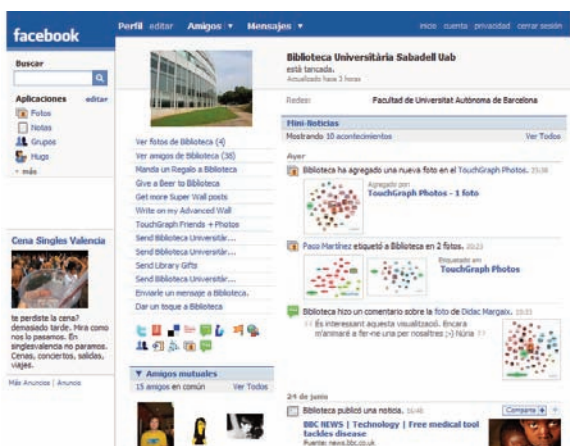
facebook

Perfil editar Amigos ▼ Mensajes ▼

inicio cuenta privacidad cerrar sesión

Buscar

Aplicaciones editar
Fotos
Notas
Grupos
Hugs
▾ más

Cena Singles Valencia

te perdiste la cena? demasiado tarde. Mira como nos lo pasamos. En singlesvalencia no paramos. Cenas, conciertos, salidas, viajes.

Más Anuncios | Anuncia

Ver fotos de Biblioteca (4)
Ver amigos de Biblioteca (38)
Manda un Regalo a Biblioteca
Give a Beer to Biblioteca
Get more Super Wall posts
Write on my Advanced Wall
TouchGraph Friends + Photos
Send Biblioteca Universitar...
Send Biblioteca Universitar...
Send Library Gifts
Send Biblioteca Universitar...
Enviarle un mensaje a Biblioteca.
Dar un toque a Biblioteca

▼ Amigos mutuales
15 amigos en común Ver Todos

Biblioteca Universitària Sabadell Uab
està tancada.
Actualizado hace 3 horas

Redes: Facultad de Universitat Autònoma de Barcelona

Mini-Noticias
Mostrando 10 acontecimientos Ver Todos

Ayer

Biblioteca ha agregado una nueva foto en el TouchGraph Photos. 23:38

Agregado por
TouchGraph Photos - 1 foto

Paco Martínez etiquetó a Biblioteca en 2 fotos. 20:23

Etiquetado en
TouchGraph Photos

Biblioteca hizo un comentario sobre la foto de Dídac Margaix. 15:33
" És interessant aquesta visualització. Encara m'animaré a fer-ne una per nosaltres ;-) Núria "

24 de junio

Biblioteca publicó una noticia. 16:46

Compartir +

BBC NEWS | Technology | Free medical tool tackles disease
Fuente: news.bbc.co.uk